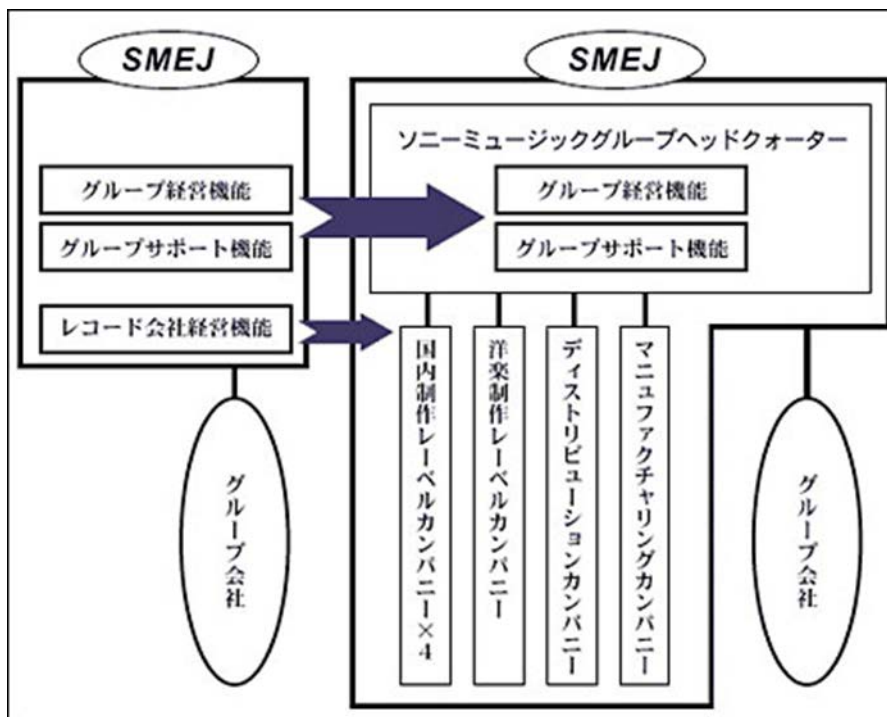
SMEJ

グループ経営機能

グループサポート機能

レコード会社経営機能

グループ会社

SMEJ

ソニーミュージックグループヘッドクォーター

グループ経営機能

グループサポート機能

国内制作レーベルカンパニー×4

洋楽制作レーベルカンパニー

ディストリビューションカンパニー

マニュファクチャリングカンパニー

グループ会社